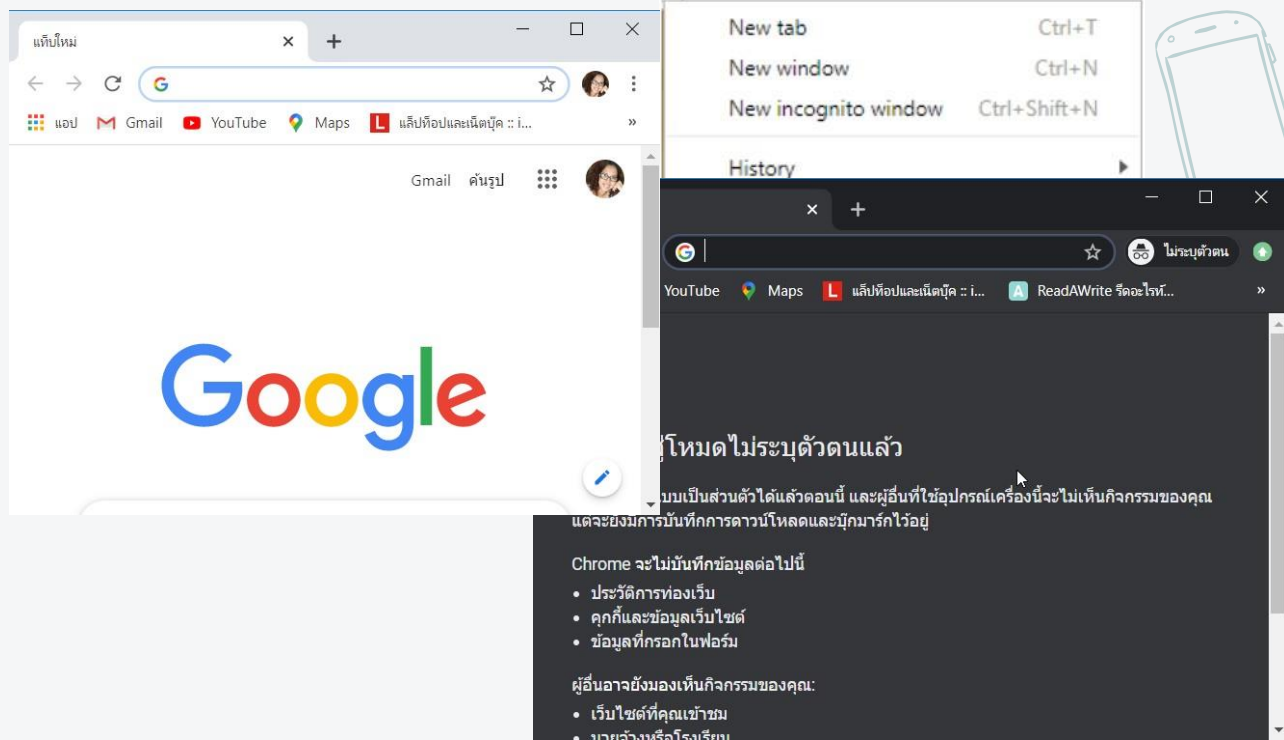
แท็บใหม่

แอป Gmail YouTube Maps แล็ปท็อปและเน็ตบุ๊ค :: i...

Gmail ค้นรูป

Google

New tab Ctrl+T
New window Ctrl+N
New incognito window Ctrl+Shift+N
History

ไม่ระบุตัวตน

YouTube Maps แล็ปท็อปและเน็ตบุ๊ค :: i... ReadAWrite รีดอะไรท์...

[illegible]ู่โหมดไม่ระบุตัวตนแล้ว

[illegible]บบเป็นส่วนตัวได้แล้วตอนนี้ และผู้อื่นที่ใช้อุปกรณ์เครื่องนี้จะไม่เห็นกิจกรรมของคุณ แต่จะยังมีการบันทึกการดาวน์โหลดและบุ๊กมาร์กไว้อยู่

Chrome จะไม่บันทึกข้อมูลต่อไปนี้
• ประวัติการท่องเว็บ
• คุกกี้และข้อมูลเว็บไซต์
• ข้อมูลที่กรอกในฟอร์ม

ผู้อื่นอาจยังมองเห็นกิจกรรมของคุณ:
• เว็บไซต์ที่คุณเข้าชม
• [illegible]